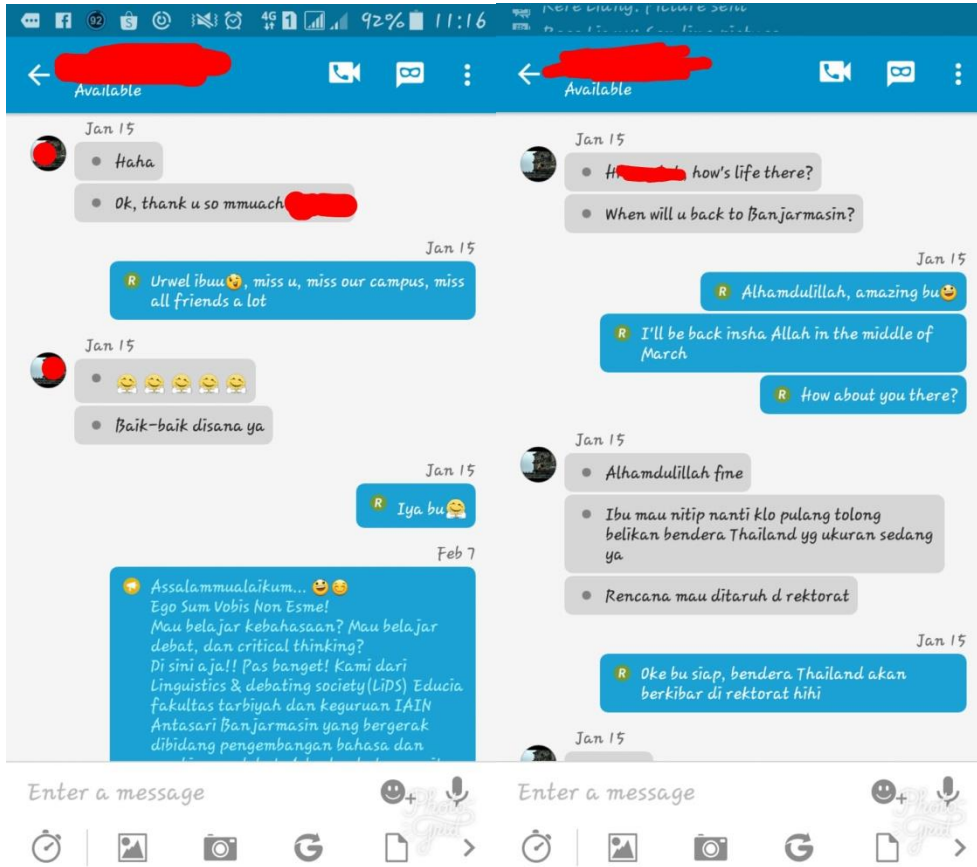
92 4G 1 92% 11:16

Available

Jan 15

Haha

Ok, thank u so mmuach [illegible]

Jan 15

R Urwel ibuu😘, miss u, miss our campus, miss all friends a lot

Jan 15

😂😂😂😂😂

Baik-baik disana ya

Jan 15

R Iya bu😂

Feb 7

Assalammualaikum... 😀😊
Ego Sum Vobis Non Esme!
Mau belajar kebahasaan? Mau belajar debat, dan critical thinking?
Di sini aja!! Pas banget! Kami dari Linguistics & debating society(LiDS) Educia fakultas tarbiyah dan keguruan IAIN Antasari Banjarmasin yang bergerak dibidang pengembangan bahasa dan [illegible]

Enter a message

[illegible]

Available

Jan 15

H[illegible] how's life there?

When will u back to Banjarmasin?

Jan 15

R Alhamdulillah, amazing bu😀

R I'll be back insha Allah in the middle of March

R How about you there?

Jan 15

Alhamdulillah fine

Ibu mau nitip nanti klo pulang tolong belikan bendera Thailand yg ukuran sedang ya

Rencana mau ditaruh d rektorat

Jan 15

R Oke bu siap, bendera Thailand akan berkibar di rektorat hihi

Jan 15

Enter a message